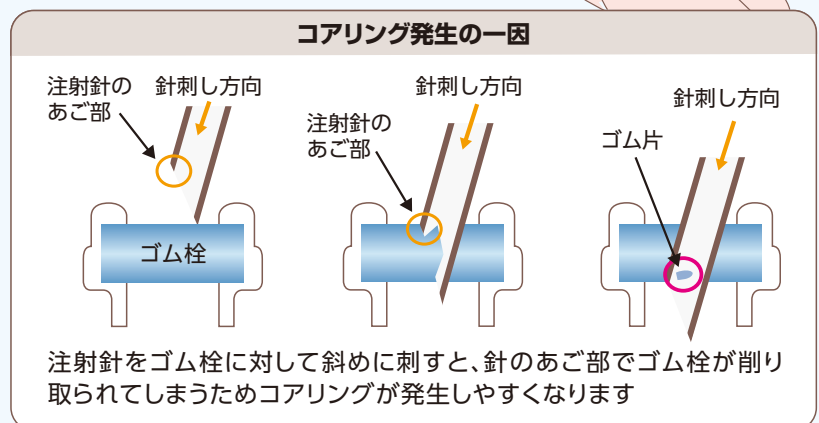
コアリング発生の一因

注射針のあご部

針刺し方向

ゴム栓

針刺し方向

注射針のあご部

針刺し方向

ゴム片

注射針をゴム栓に対して斜めに刺すと、針のあご部でゴム栓が削り取られてしまうためコアリングが発生しやすくなります